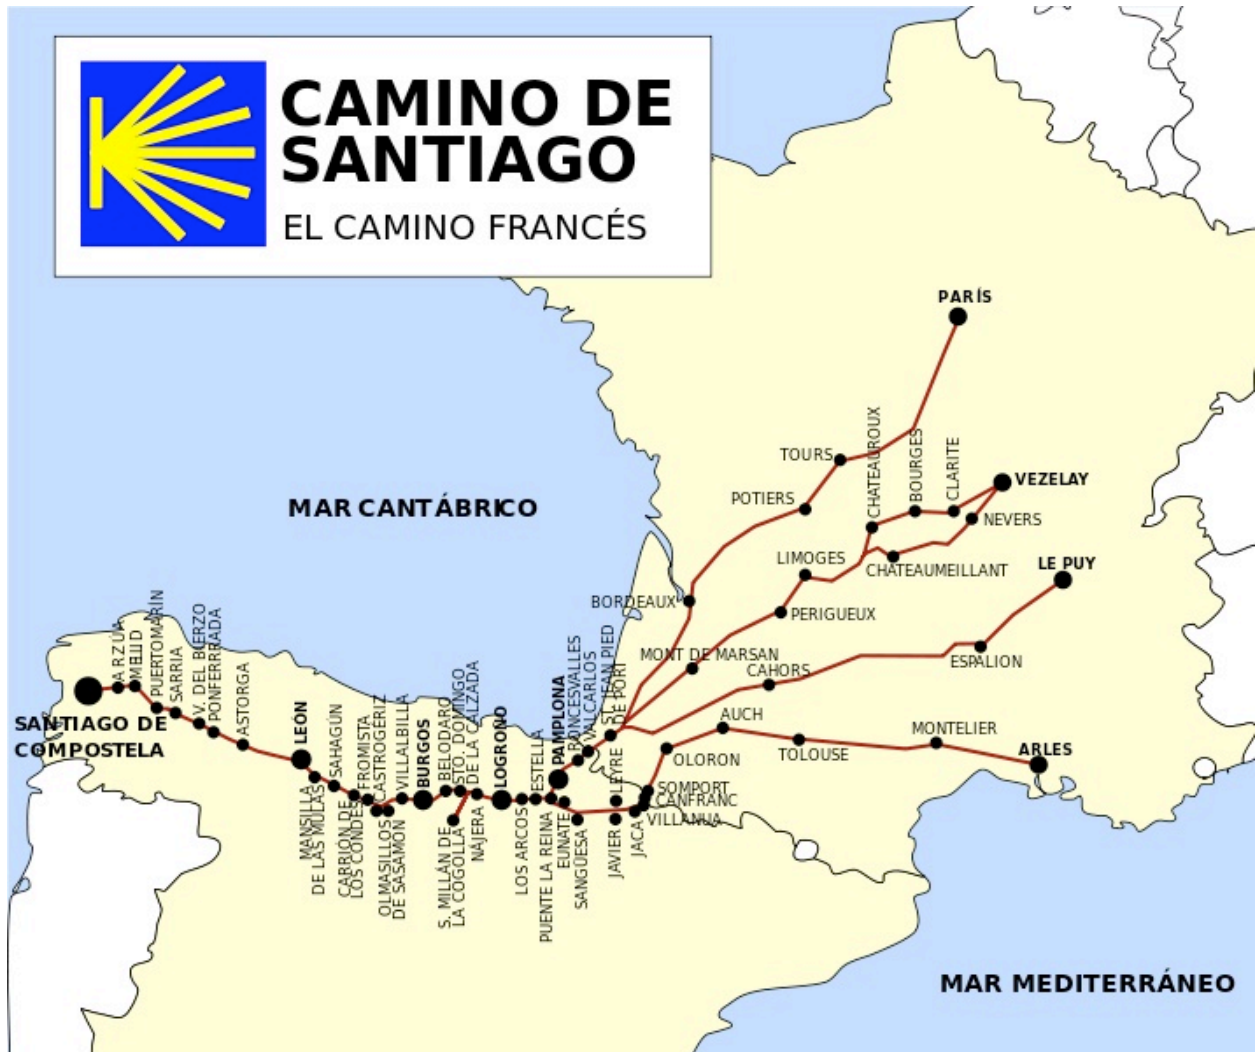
CAMINO DE SANTIAGO
EL CAMINO FRANCÉS

MAR CANTÁBRICO

PARÍS
TOURS
CHATEAUROUX
BOURGES
CLARITE
VEZELAY
POTIERS
NEVERS
LIMOGES
CHATEAUMEILLANT
LE PUY
BORDEAUX
PERIGUEUX
MONT DE MARSAN
CAHORS
ESPALION
AUCH
MONTELIER
TOLOUSE
ARLES
OLORON
SOMPORT
CANFRANC
VILLANUA

SANTIAGO DE COMPOSTELA
ARZÚA
MELID
PUERTOMARÍN
SARRIA
V. DEL BIERZO
PONFERRADA
ASTORGA
LEÓN
MANSILLA DE LAS MULAS
SAHAGÚN
CARRIÓN DE LOS CONDES
FROMISTA
CASTROGERIZ
OLMASILLOS DE SASAMON
VILLALBILLA
BURGOS
BELODARO
STO. DOMINGO DE LA CALZADA
S. MILLÁN DE LA COGOLLA
NAJERA
LOGROÑO
LOS ARCOS
ESTELLA
PUENTE LA REINA
EUNATE
PAMPLONA
SANGÜESA
RONCESVALLES
VALCARLOS
ST. JEAN PIED DE PORT
JAVIER
LEYRE
JACA

MAR MEDITERRÁNEO